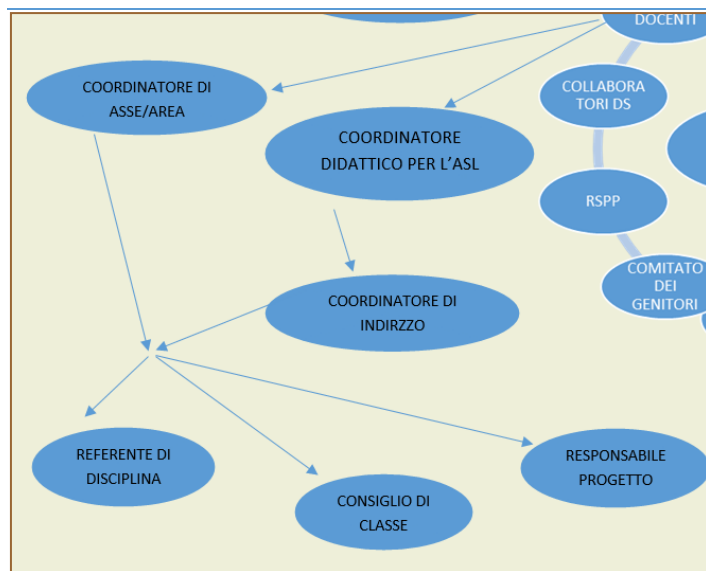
DOCENTI

COORDINATORE DI ASSE/AREA

COLLABORA TORI DS

COORDINATORE DIDATTICO PER L'ASL

RSPP

COMITATO DEI GENITORI

COORDINATORE DI INDIRZZO

REFERENTE DI DISCIPLINA

CONSIGLIO DI CLASSE

RESPONSABILE PROGETTO